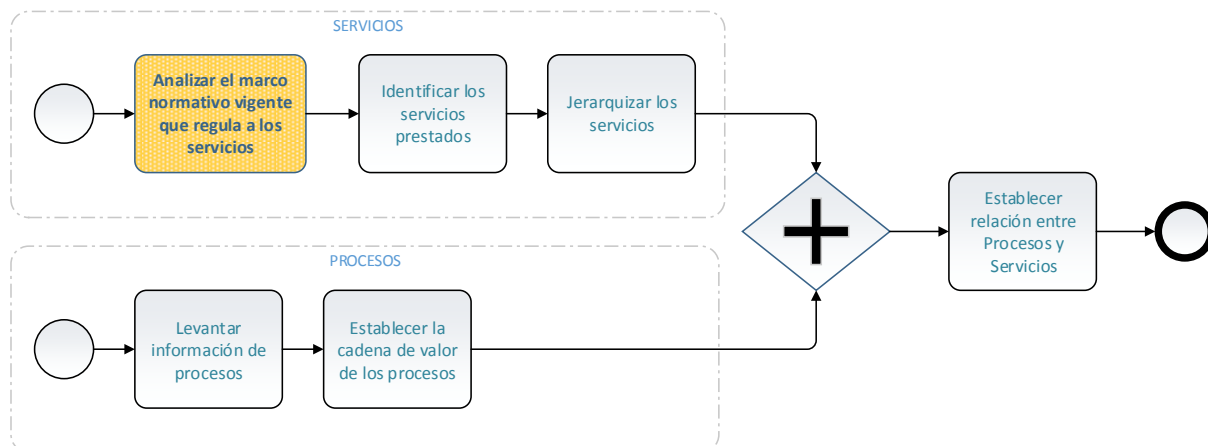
SERVICIOS

Analizar el marco normativo vigente que regula a los servicios

Identificar los servicios prestados

Jerarquizar los servicios

PROCESOS

Levantar información de procesos

Establecer la cadena de valor de los procesos

Establecer relación entre Procesos y Servicios